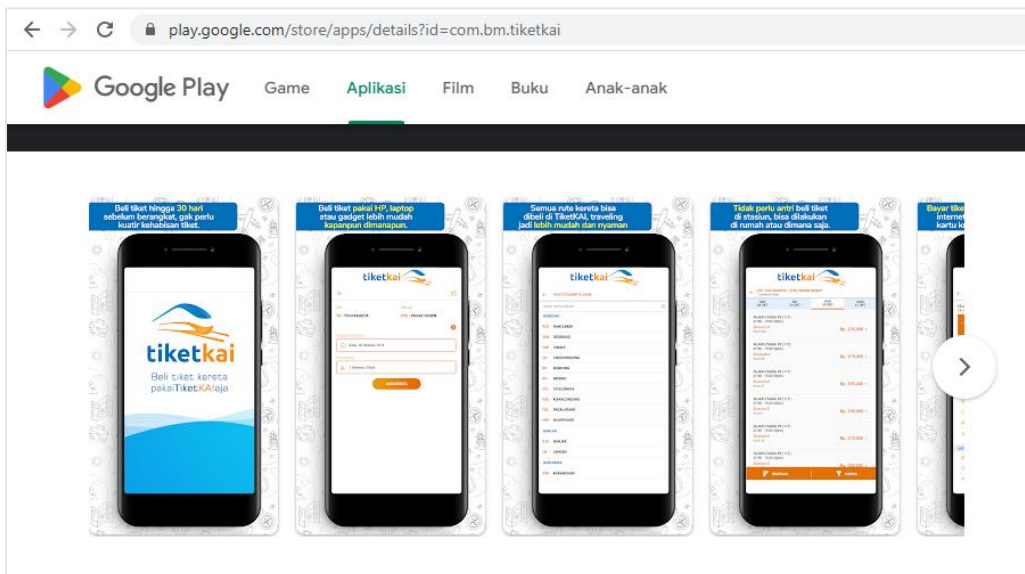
play.google.com/store/apps/details?id=com.bm.tiketkai

Google Play Game Aplikasi Film Buku Anak-anak

Beli tiket hingga 30 hari sebelum berangkat, gak perlu kuatir kehabisan tiket.

tiketkai

Beli tiket kereta pakaiTiketKAIaja

Beli tiket pakai HP, laptop atau gadget lebih mudah kapanpun dimanapun.

tiketkai

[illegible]

Semua rute kereta bisa dibeli di TiketKAI, traveling jadi lebih mudah dan nyaman

tiketkai

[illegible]

Tidak perlu antri beli tiket di stasiun, bisa dilakukan di rumah atau dimana saja.

tiketkai

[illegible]

Bayar tike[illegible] interne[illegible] kartu k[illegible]